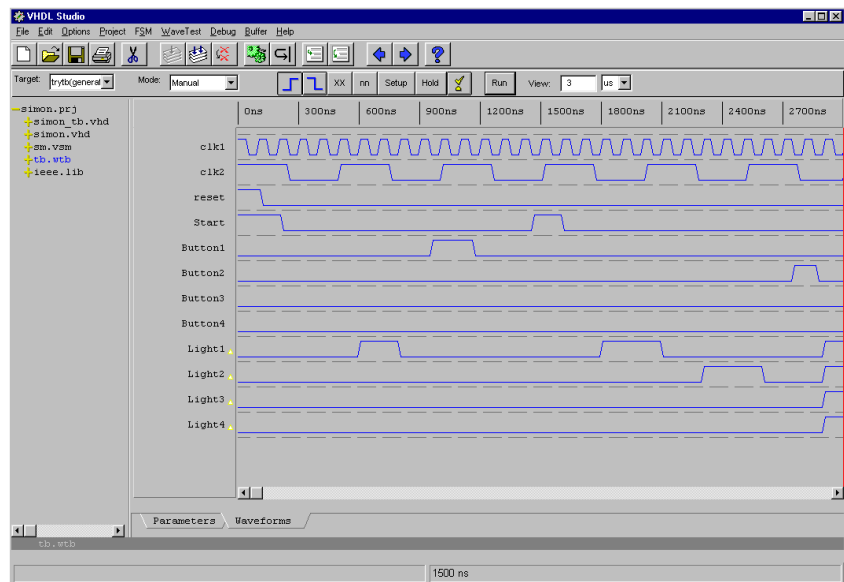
VHDL Studio

File Edit Options Project FSM WaveTest Debug Buffer Help

XX nn Setup Hold Run

Target: trytb(general) Mode: Manual View: 3 us

simon.prj
simon_tb.vhd
simon.vhd
sm.vsm
tb.wtb
ieee.lib

0ns 300ns 600ns 900ns 1200ns 1500ns 1800ns 2100ns 2400ns 2700ns

clk1
clk2
reset
Start
Button1
Button2
Button3
Button4
Light1
Light2
Light3
Light4

Parameters Waveforms

tb.wtb

1500 ns